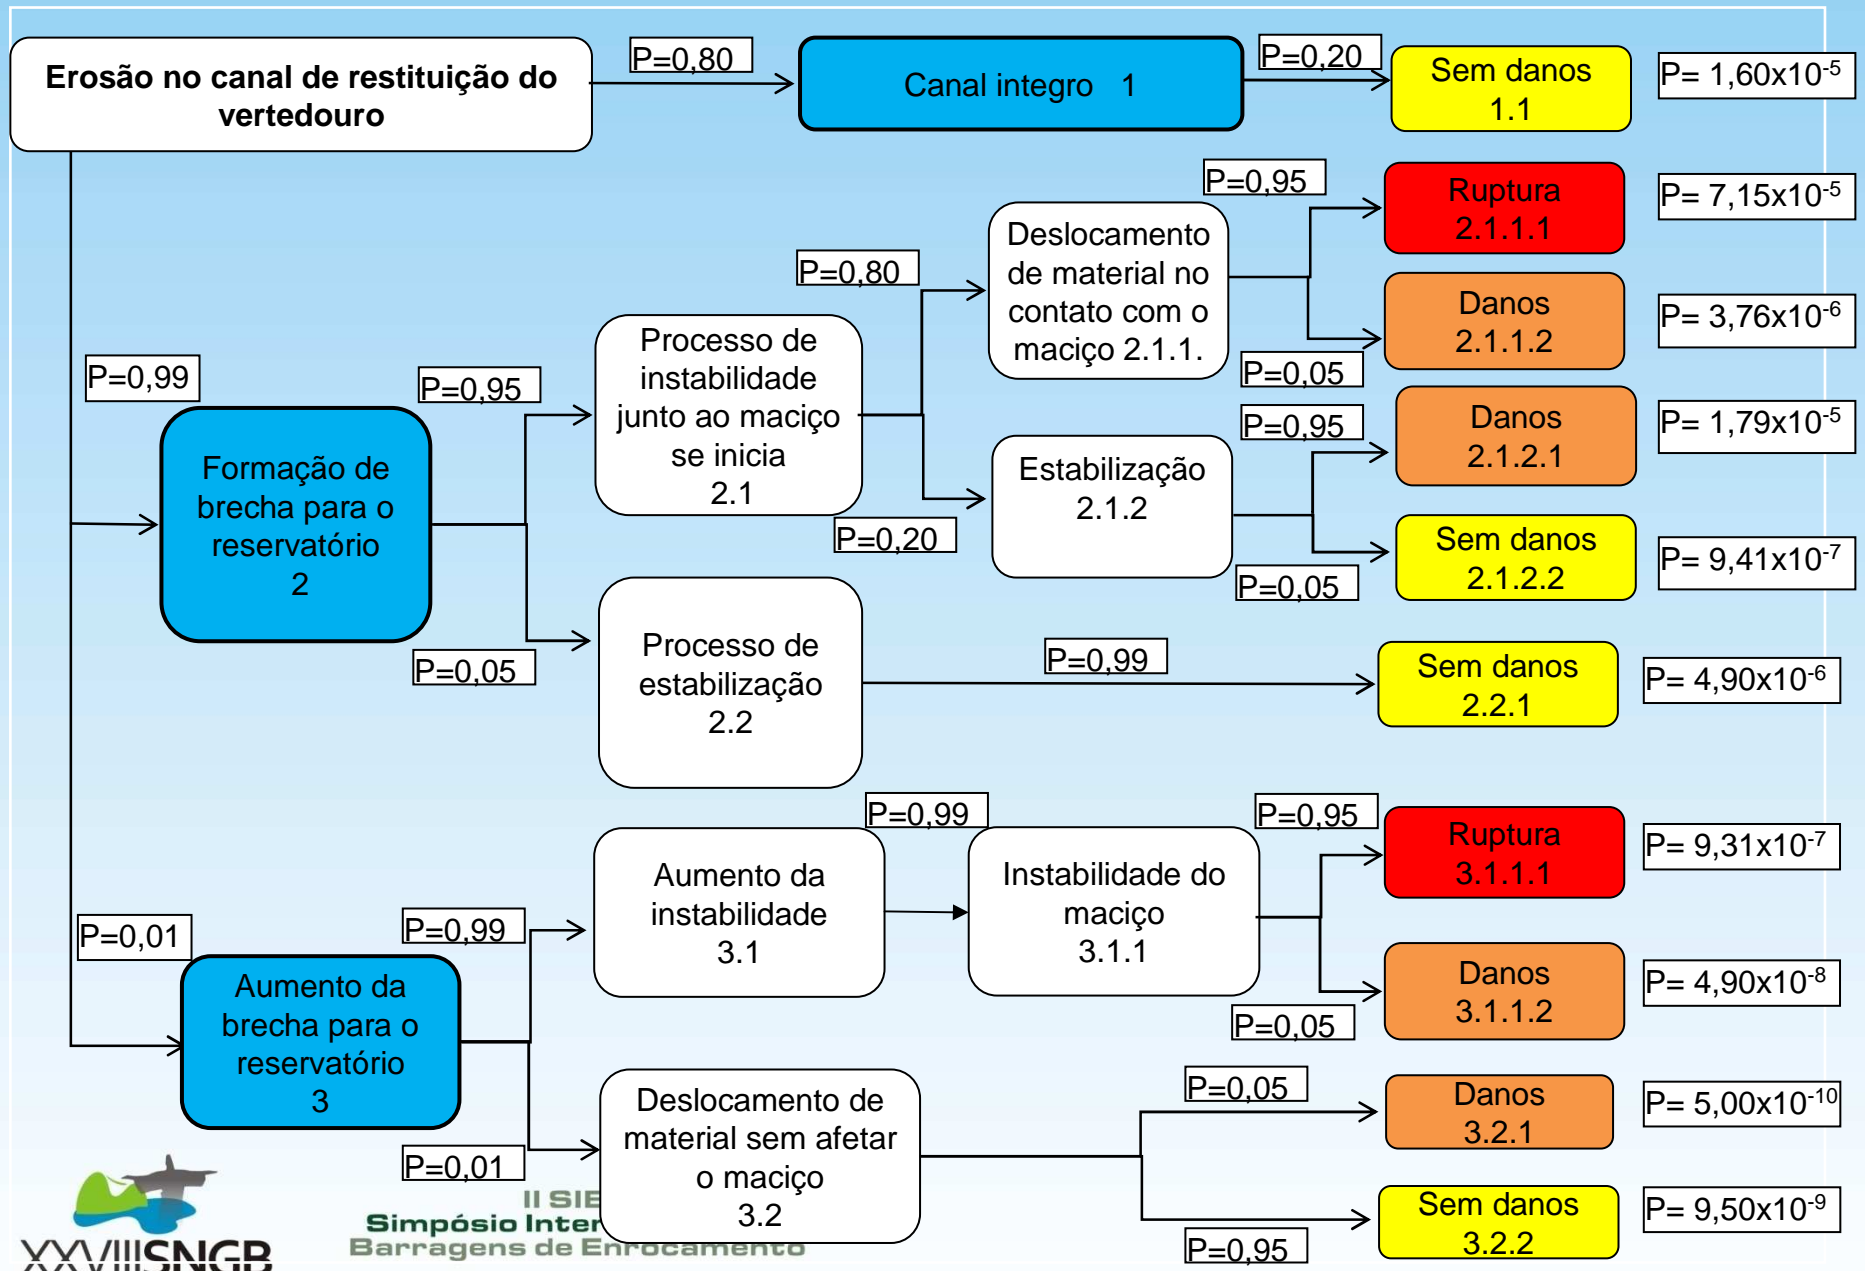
Erosão no canal de restituição do vertedouro

P=0,80

Canal integro 1

P=0,20

Sem danos 1.1

P= 1,60x10$^{-5}$

P=0,95

Ruptura 2.1.1.1

P= 7,15x10$^{-5}$

Deslocamento de material no contato com o maciço 2.1.1.

P=0,80

Danos 2.1.1.2

P= 3,76x10$^{-6}$

P=0,99

P=0,95

Processo de instabilidade junto ao maciço se inicia 2.1

P=0,05

P=0,95

Danos 2.1.2.1

P= 1,79x10$^{-5}$

Formação de brecha para o reservatório 2

Estabilização 2.1.2

P=0,20

Sem danos 2.1.2.2

P= 9,41x10$^{-7}$

P=0,05

Processo de estabilização 2.2

P=0,05

P=0,99

Sem danos 2.2.1

P= 4,90x10$^{-6}$

P=0,99

P=0,95

Ruptura 3.1.1.1

P= 9,31x10$^{-7}$

Aumento da instabilidade 3.1

Instabilidade do maciço 3.1.1

P=0,01

P=0,99

Danos 3.1.1.2

P= 4,90x10$^{-8}$

Aumento da brecha para o reservatório 3

P=0,05

P=0,05

Danos 3.2.1

P= 5,00x10$^{-10}$

Deslocamento de material sem afetar o maciço 3.2

P=0,01

Sem danos 3.2.2

P= 9,50x10$^{-9}$

P=0,95

XXVIIISNGB

II SIE
Simpósio Inter
Barragens de Enrocamento